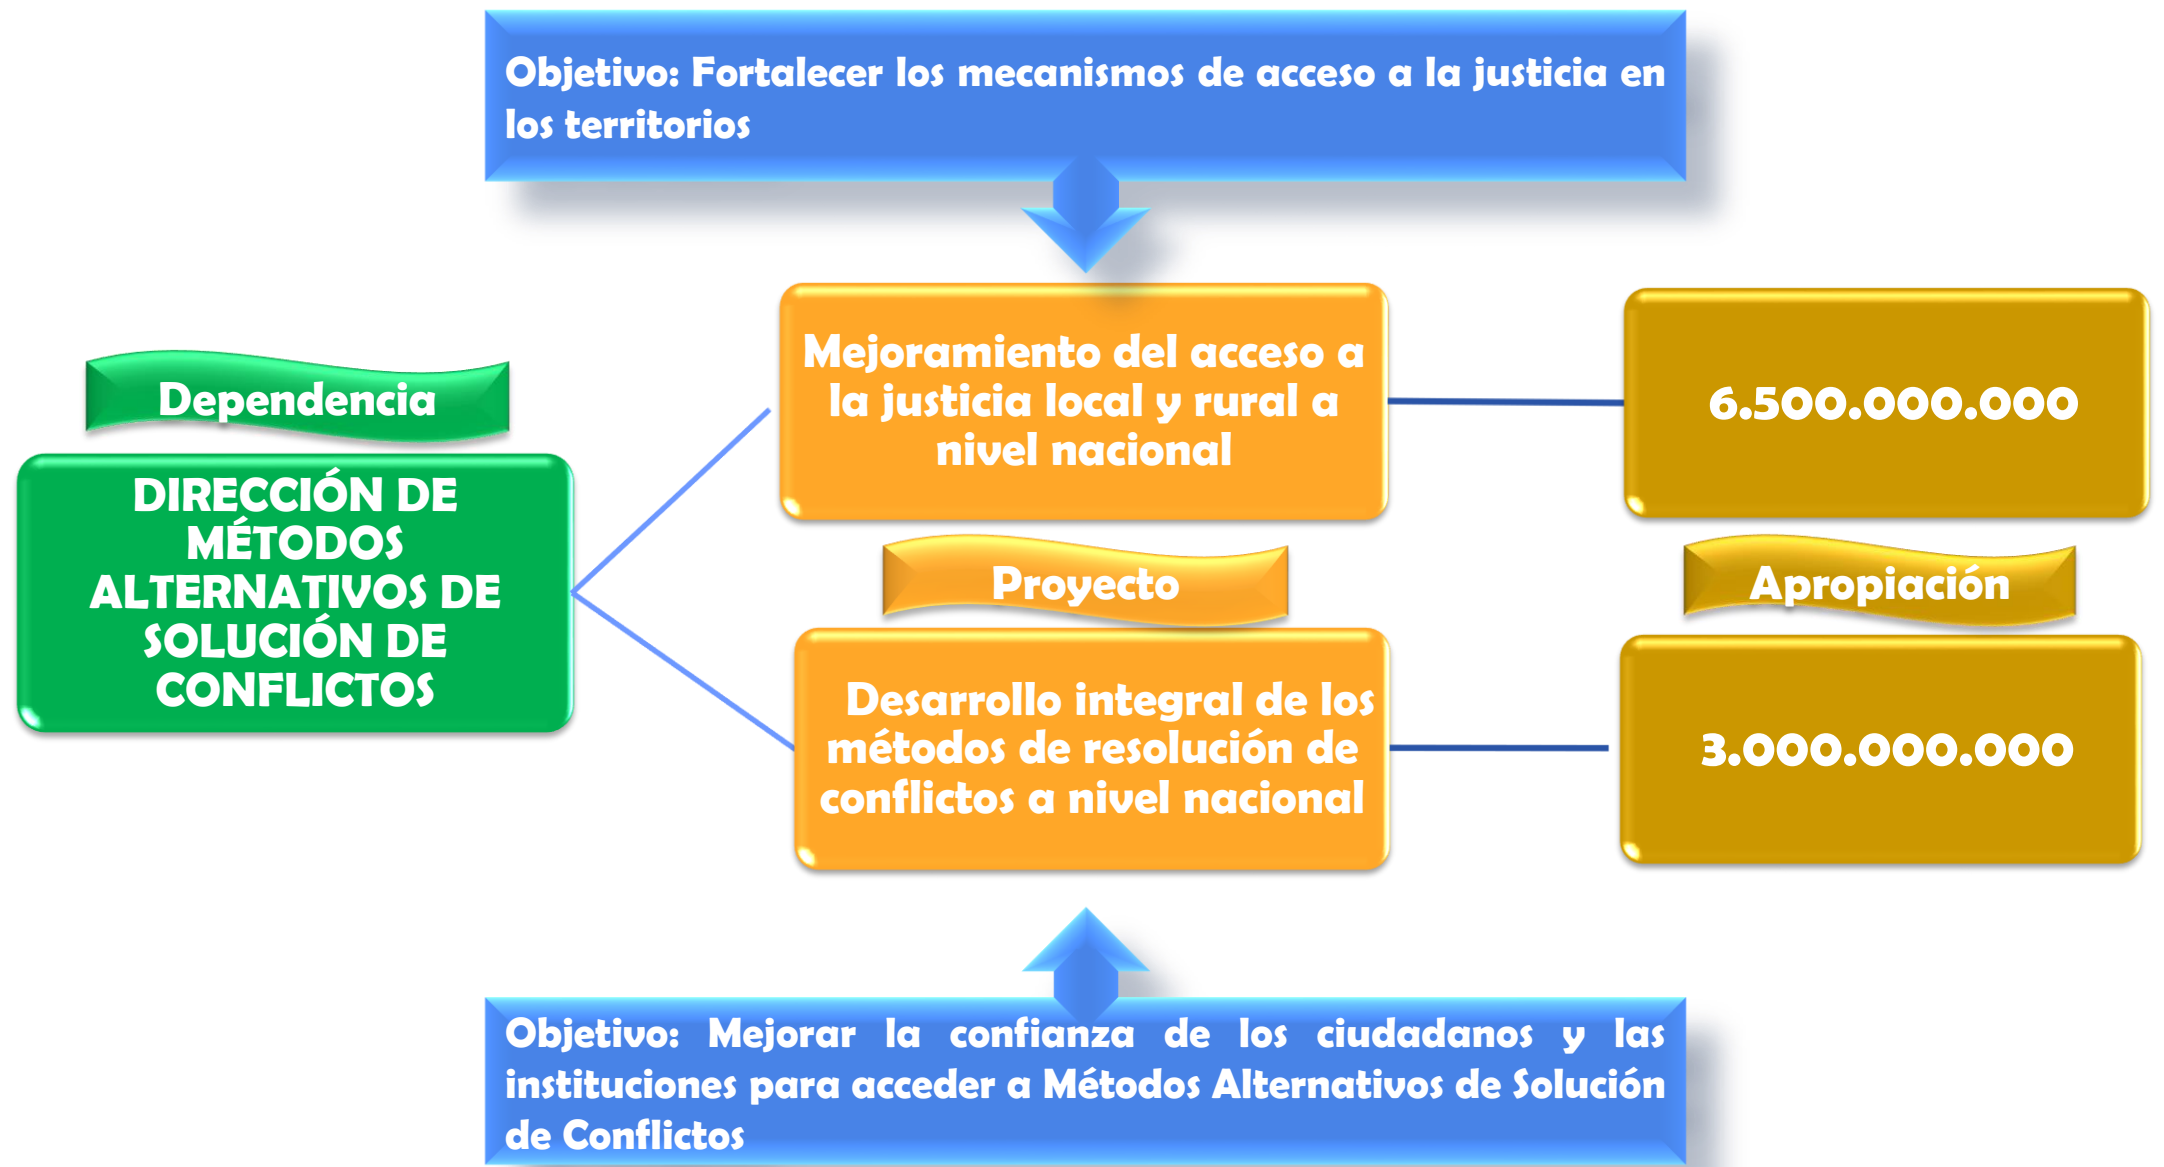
Objetivo: Fortalecer los mecanismos de acceso a la justicia en los territorios

Dependencia

DIRECCIÓN DE MÉTODOS ALTERNATIVOS DE SOLUCIÓN DE CONFLICTOS

Mejoramiento del acceso a la justicia local y rural a nivel nacional

6.500.000.000

Proyecto

Apropiación

Desarrollo integral de los métodos de resolución de conflictos a nivel nacional

3.000.000.000

Objetivo: Mejorar la confianza de los ciudadanos y las instituciones para acceder a Métodos Alternativos de Solución de Conflictos